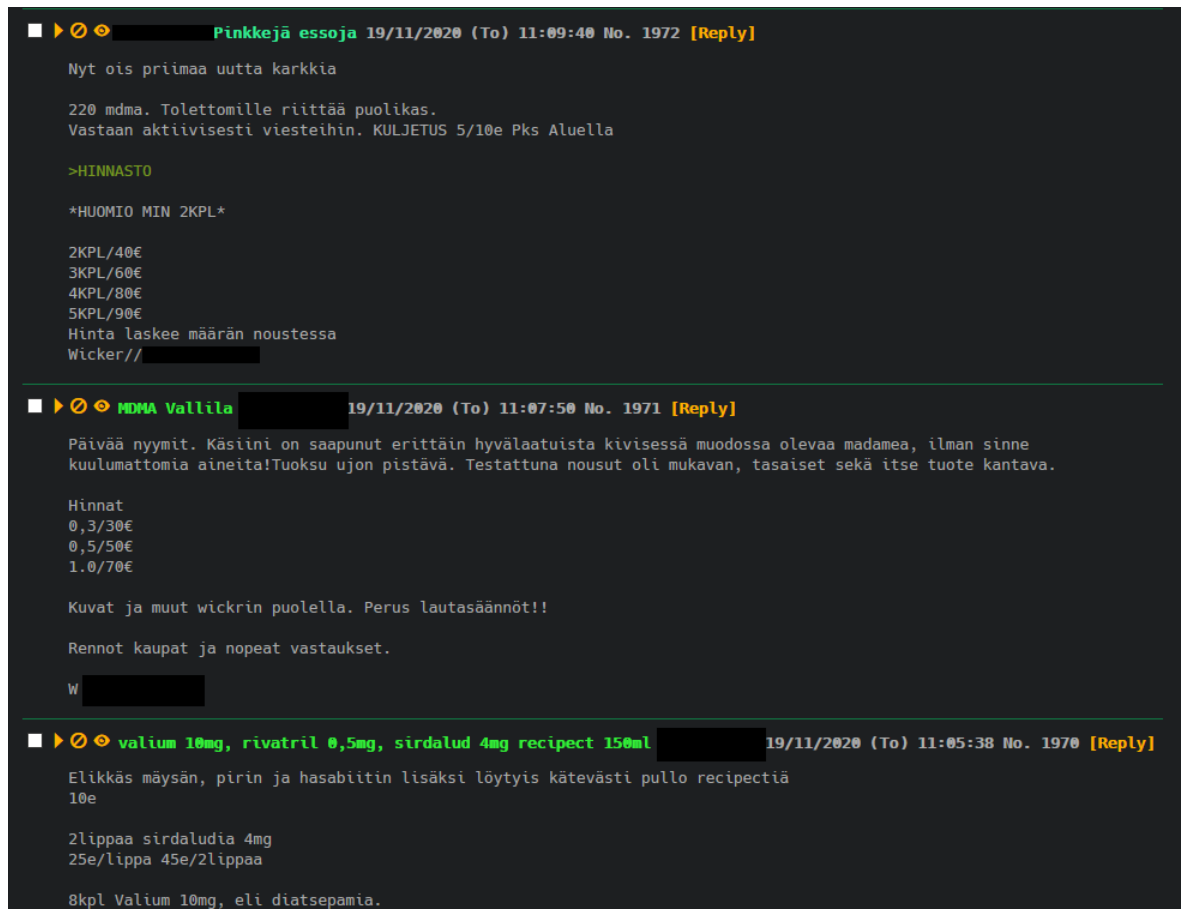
Pinkkejä essoja 19/11/2020 (To) 11:09:40 No. 1972 [Reply]

Nyt ois priimaa uutta karkkia

220 mdma. Tolettomille riittää puolikas.
Vastaan aktiivisesti viesteihin. KULJETUS 5/10e Pks Aluella

>HINNASTO

*HUOMIO MIN 2KPL*

2KPL/40€
3KPL/60€
4KPL/80€
5KPL/90€
Hinta laskee määrän noustessa
Wicker//

MDMA Vallila 19/11/2020 (To) 11:07:50 No. 1971 [Reply]

Päivää nyymit. Käsiini on saapunut erittäin hyvälaatuista kivisessä muodossa olevaa madamea, ilman sinne kuulumattomia aineita!Tuoksu ujon pistävä. Testattuna nousut oli mukavan, tasaiset sekä itse tuote kantava.

Hinnat
0,3/30€
0,5/50€
1.0/70€

Kuvat ja muut wickrin puolella. Perus lautasäännöt!!

Rennot kaupat ja nopeat vastaukset.

W

valium 10mg, rivatril 0,5mg, sirdalud 4mg recipect 150ml 19/11/2020 (To) 11:05:38 No. 1970 [Reply]

Elikkäs mäysän, pirin ja hasabiitin lisäksi löytyis kätevästi pullo recipectiä
10e

2lippaa sirdaludia 4mg
25e/lippa 45e/2lippaa

8kpl Valium 10mg, eli diatsepamia.